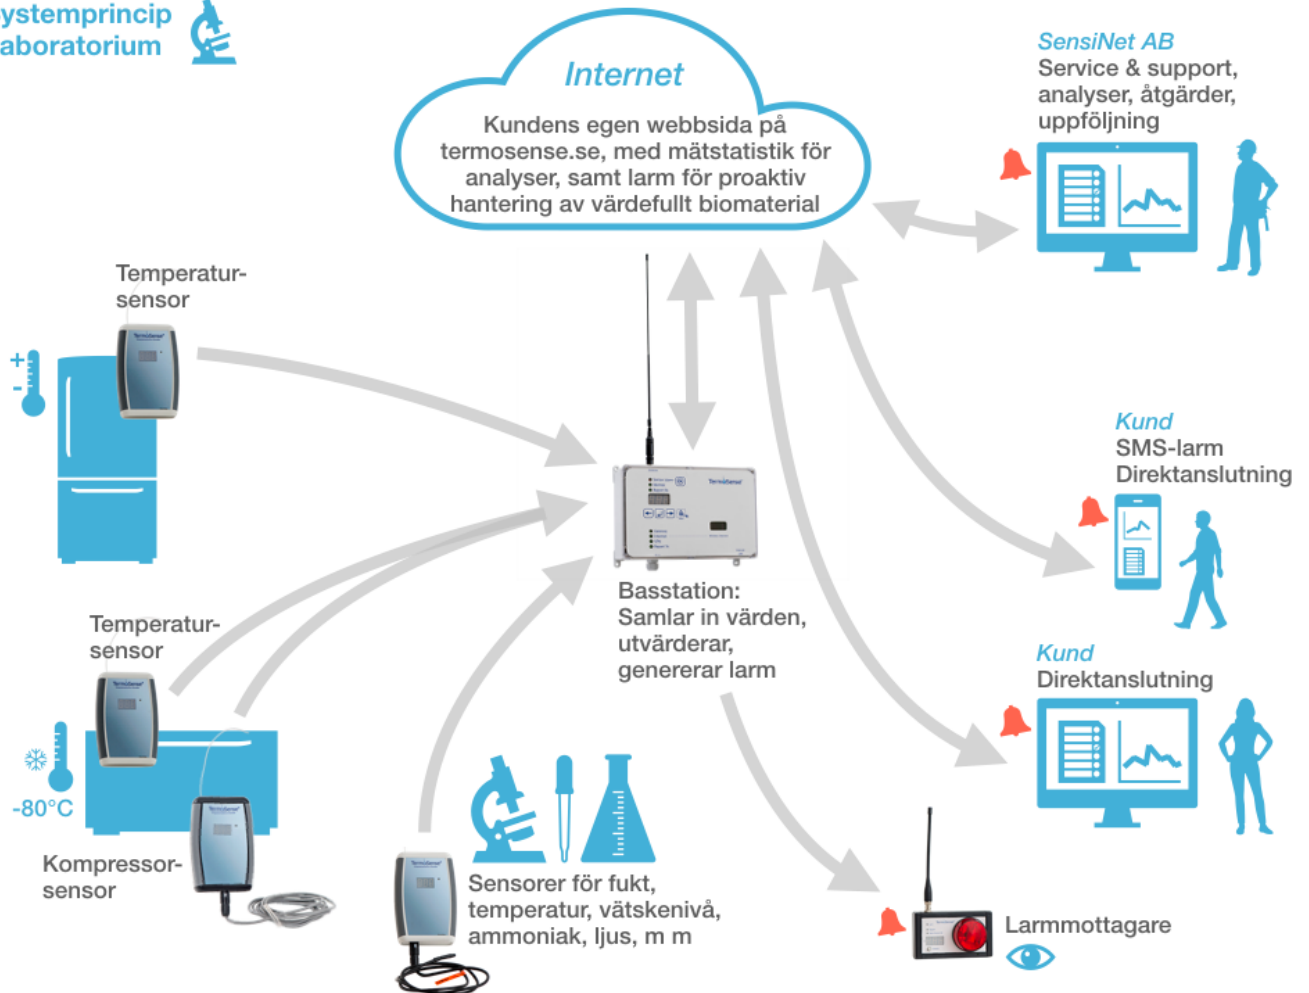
ystemprincip
aboratorium

Internet
Kundens egen webbsida på termosense.se, med mätstatistik för analyser, samt larm för proaktiv hantering av värdefullt biomaterial

SensiNet AB
Service & support, analyser, åtgärder, uppföljning

Temperatursensor

+
-

Kund
SMS-larm
Direktanslutning

Basstation:
Samlar in värden, utvärderar, genererar larm

Temperatursensor

Kund
Direktanslutning

-80°C

Kompressorsensor

Sensorer för fukt, temperatur, vätskenivå, ammoniak, ljus, m m

Larmmottagare